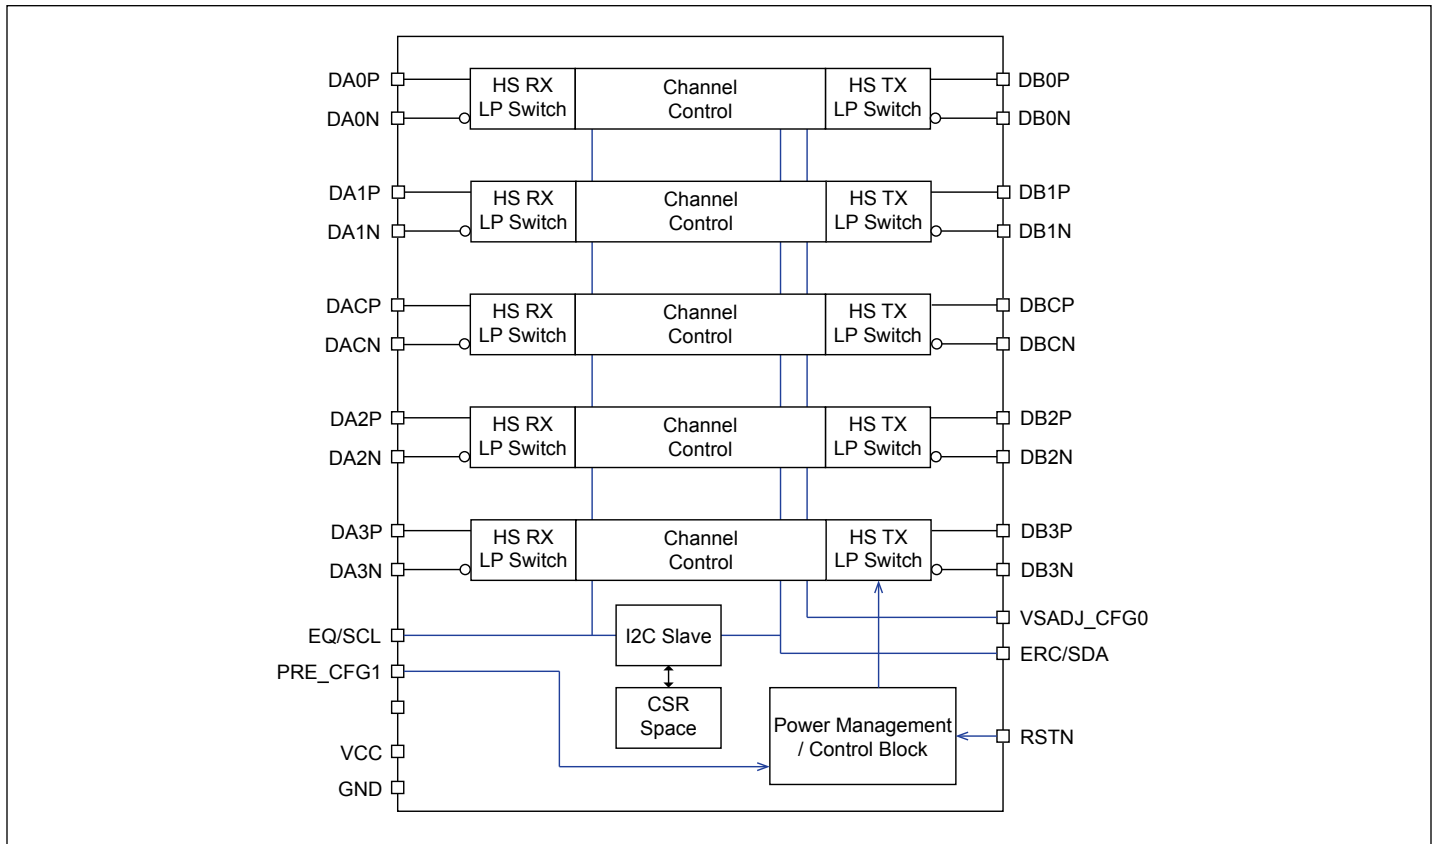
DA0P
DA0N
HS RX LP Switch
Channel Control
HS TX LP Switch
DB0P
DB0N

DA1P
DA1N
HS RX LP Switch
Channel Control
HS TX LP Switch
DB1P
DB1N

DACP
DACN
HS RX LP Switch
Channel Control
HS TX LP Switch
DBCP
DBCN

DA2P
DA2N
HS RX LP Switch
Channel Control
HS TX LP Switch
DB2P
DB2N

DA3P
DA3N
HS RX LP Switch
Channel Control
HS TX LP Switch
DB3P
DB3N

VSADJ_CFG0
EQ/SCL
I2C Slave
ERC/SDA
PRE_CFG1
CSR Space
Power Management / Control Block
RSTN
VCC
GND